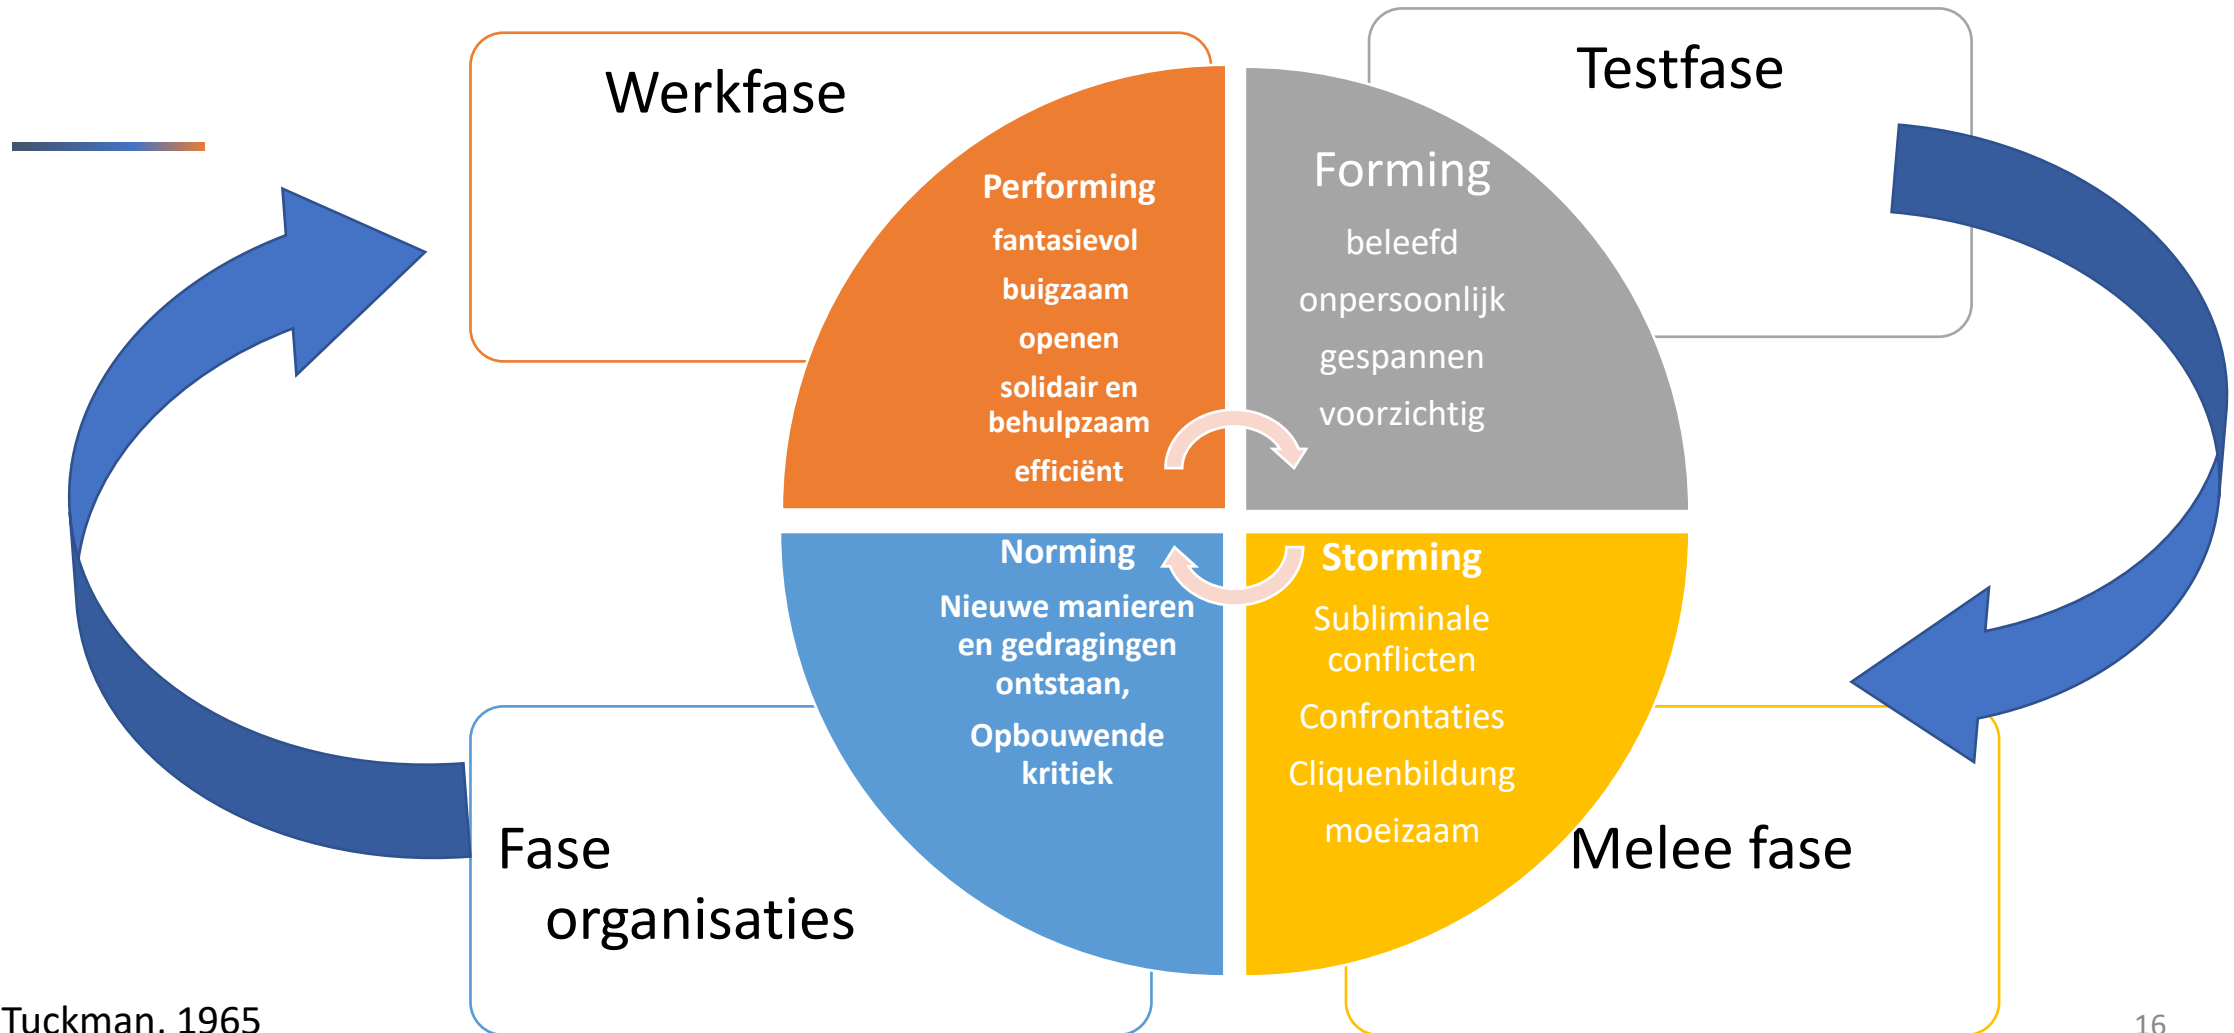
Werkfase

Testfase

Performing
fantasievol
buigzaam
openen
solidair en behulpzaam
efficiënt

Forming
beleefd
onpersoonlijk
gespannen
voorzichtig

Norming
Nieuwe manieren en gedragingen ontstaan,
Opbouwende kritiek

Storming
Subliminale conflicten
Confrontaties
Cliquenbildung
moeizaam

Fase organisaties

Melee fase

Tuckman, 1965

16